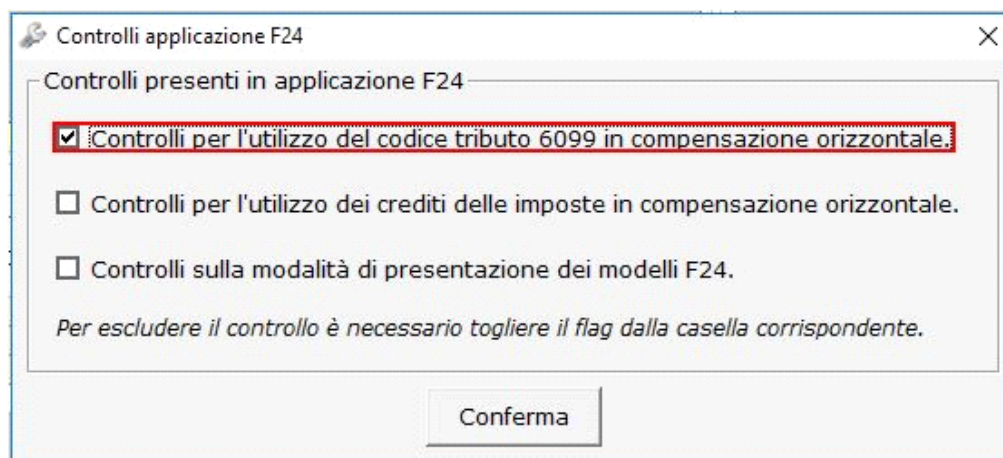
Controlli applicazione F24

Controlli presenti in applicazione F24

☑ Controlli per l'utilizzo del codice tributo 6099 in compensazione orizzontale.

☐ Controlli per l'utilizzo dei crediti delle imposte in compensazione orizzontale.

☐ Controlli sulla modalità di presentazione dei modelli F24.

Per escludere il controllo è necessario togliere il flag dalla casella corrispondente.

Conferma